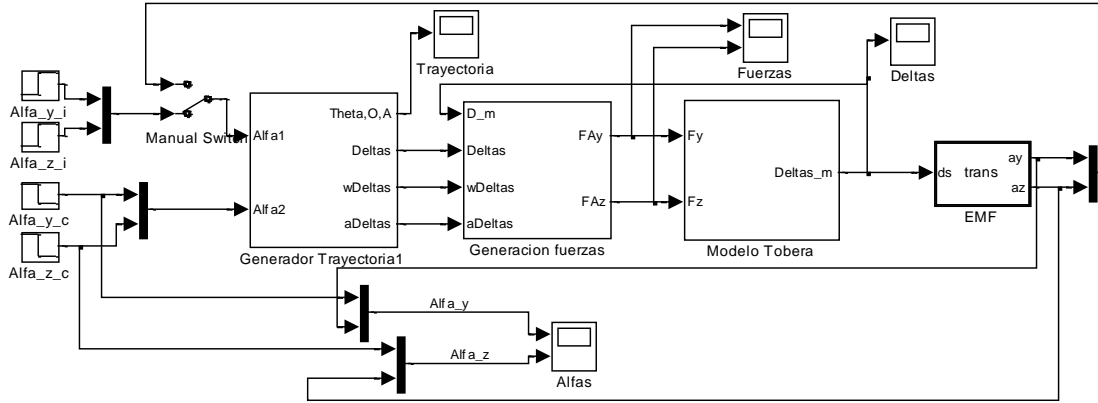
Trayectoria

Fuerzas

Deltas

Alfa_y_i

Alfa_z_i

Manual Switch

Alfa1

Alfa2

Theta,O,A

Deltas

wDeltas

aDeltas

Generador Trayectoria1

D_m

Deltas

wDeltas

aDeltas

FAy

FAz

Generacion fuerzas

Fy

Fz

Deltas_m

Modelo Tobera

ds

trans

ay

az

EMF

Alfa_y_c

Alfa_z_c

Alfa_y

Alfa_z

Alfas